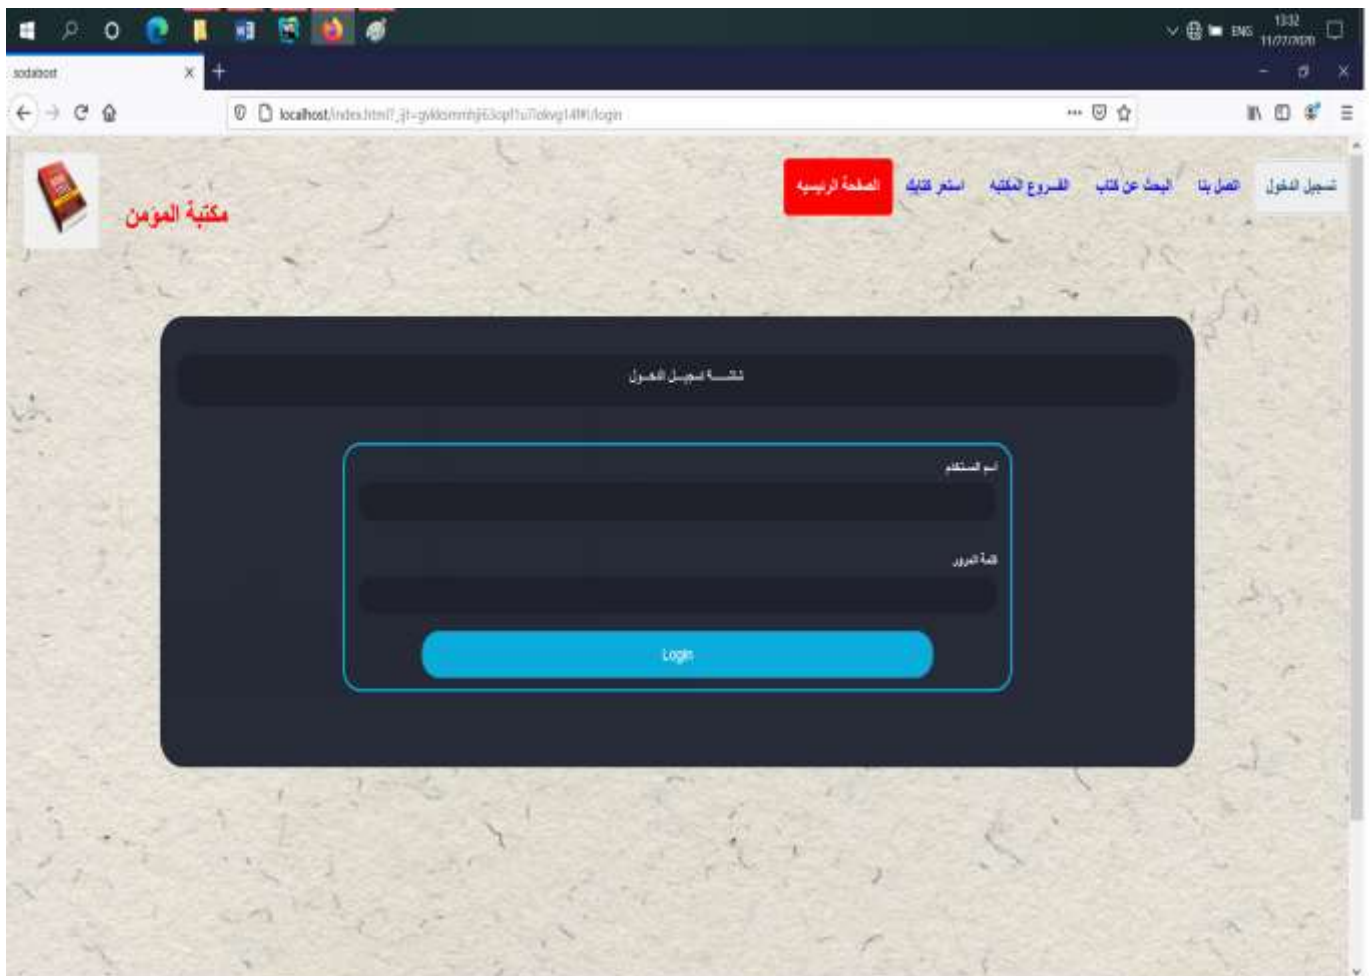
ENG 13:32 11/27/2020

sodahost

localhost/index.html?_ijt=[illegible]#!/login

مكتبة المومن

الصفحة الرئيسية استعر كتابك الفروع المكتبة البحث عن كتاب اتصل بنا تسجيل الدخول

شاشة تسجيل الدخول

اسم المستخدم

كلمة المرور

Login